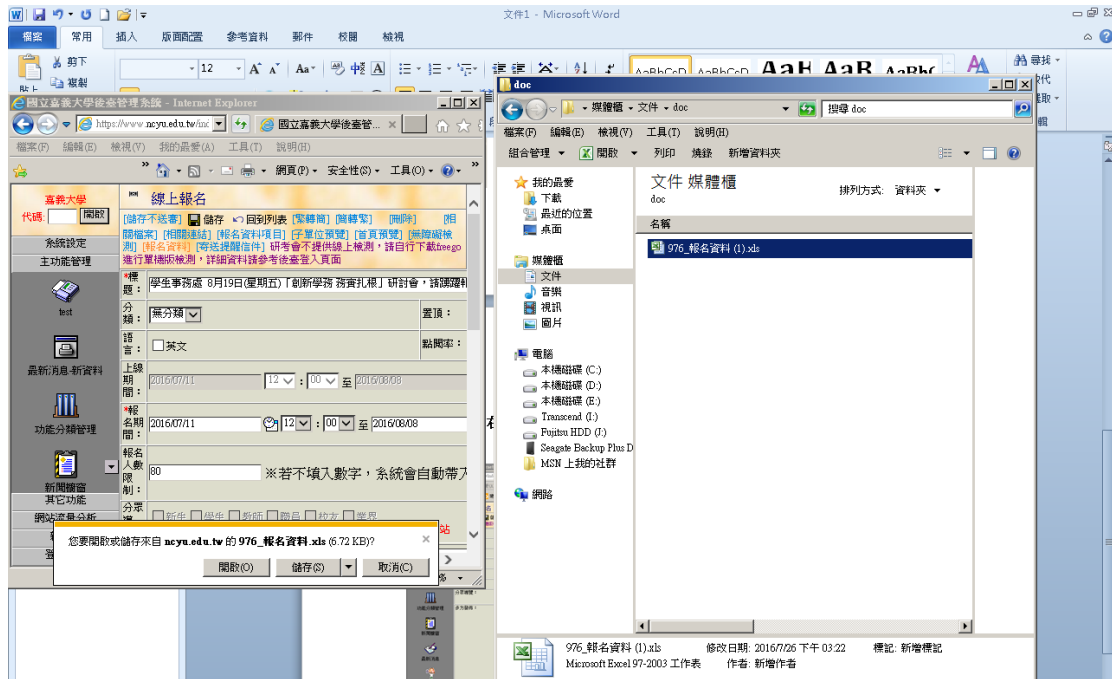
文件1 - Microsoft Word

檔案 常用 插入 版面配置 參考資料 郵件 校閱 檢視

剪下 複製 貼上

12 A A Aa

AaBbCcD AaBbCcD AaB AaB AaBbC

尋找 取代 選取

國立嘉義大學後臺管理系統 - Internet Explorer

https://www.ncyu.edu.tw/inc 國立嘉義大學後臺管... ×

檔案(F) 編輯(E) 檢視(V) 我的最愛(A) 工具(T) 說明(H)

網頁(P) 安全性(S) 工具(O)

嘉義大學
代碼: 開啟

系統設定
主功能管理

test

最新消息-新資料

功能分類管理

新聞櫥窗

其它功能

網站流量分析

線上報名

[儲存不送審] 儲存 回到列表 [緊轉簡] [簡轉緊] [刪除] [相關檔案] [相關連結] [報名資料項目] [子單位預覽] [首頁預覽] [無障礙檢測] [報名資料] [寄送提醒信件] 研考會不提供線上檢測，請自行下載freego進行單機版檢測，詳細資料請參考後臺登入頁面

*標題: 學生事務處 8月19日(星期五)「創新學務 務實扎根」研討會，請踴躍

分類: 無分類 置頂:

語言: 英文 點閱率:

上線期間: 2016/07/11 12 00 至 2016/08/08

*報名期間: 2016/07/11 12 00 至 2016/08/08

報名人數限制: 80 ※若不填入數字，系統會自動帶入

分眾導覽: 新生 學生 教師 職員 校友 業界

您要開啟或儲存來自 ncyu.edu.tw 的 976_報名資料.xls (6.72 KB)?

開啟(O) 儲存(S) 取消(C)

doc

媒體櫃 文件 doc 搜尋 doc

檔案(F) 編輯(E) 檢視(V) 工具(T) 說明(H)

組合管理 開啟 列印 燒錄 新增資料夾

我的最愛
下載
最近的位置
桌面

媒體櫃
文件
音樂
視訊
圖片

電腦
本機磁碟 (C:)
本機磁碟 (D:)
本機磁碟 (E:)
Transcend (I:)
Fujitsu HDD (J:)
Seagate Backup Plus D
MSN 上我的社群

網路

文件 媒體櫃
doc

排列方式: 資料夾

名稱

976_報名資料 (1).xls

976_報名資料 (1).xls 修改日期: 2016/7/26 下午 03:22 標記: 新增標記
Microsoft Excel 97-2003 工作表 作者: 新增作者